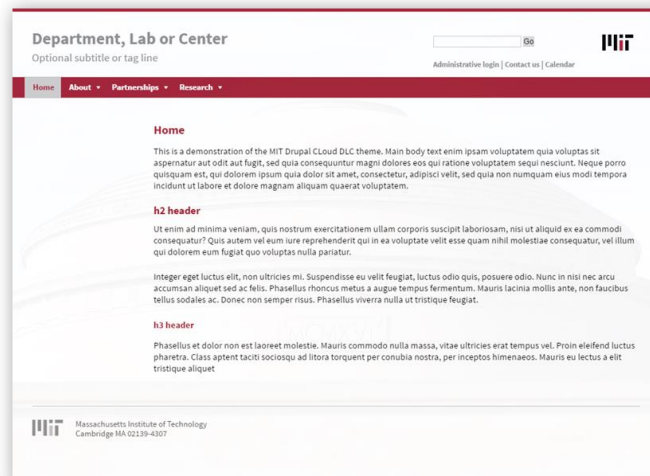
Department, Lab or Center
Optional subtitle or tag line

Go

Administrative login | Contact us | Calendar

MIT

Home About ▾ Partnerships ▾ Research ▾

Home

This is a demonstration of the MIT Drupal CLoud DLC theme. Main body text enim ipsam voluptatem quia voluptas sit aspernatur aut odit aut fugit, sed quia consequuntur magni dolores eos qui ratione voluptatem sequi nesciunt. Neque porro quisquam est, qui dolorem ipsum quia dolor sit amet, consectetur, adipisci velit, sed quia non numquam eius modi tempora incidunt ut labore et dolore magnam aliquam quaerat voluptatem.

h2 header

Ut enim ad minima veniam, quis nostrum exercitationem ullam corporis suscipit laboriosam, nisi ut aliquid ex ea commodi consequatur? Quis autem vel eum iure reprehenderit qui in ea voluptate velit esse quam nihil molestiae consequatur, vel illum qui dolorem eum fugiat quo voluptas nulla pariatur.

Integer eget luctus elit, non ultricies mi. Suspendisse eu velit feugiat, luctus odio quis, posuere odio. Nunc in nisi nec arcu accumsan aliquet sed ac felis. Phasellus rhoncus metus a augue tempus fermentum. Mauris lacinia mollis ante, non faucibus tellus sodales ac. Donec non semper risus. Phasellus viverra nulla ut tristique feugiat.

h3 header

Phasellus et dolor non est laoreet molestie. Mauris commodo nulla massa, vitae ultricies erat tempus vel. Proin eleifend luctus pharetra. Class aptent taciti sociosqu ad litora torquent per conubia nostra, per inceptos himenaeos. Mauris eu lectus a elit tristique aliquet

MIT
Massachusetts Institute of Technology
Cambridge MA 02139-4307